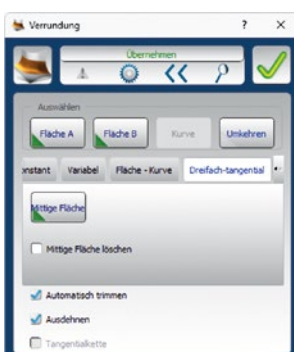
Verrundung ? ×

Übernehmen

Auswählen

Fläche A

Fläche B

Kurve

Umkehren

nstant

Variabel

Fläche - Kurve

Dreifach-tangential

Mittige Fläche

Mittige Fläche löschen

Automatisch trimmen

Ausdehnen

Tangentialkette